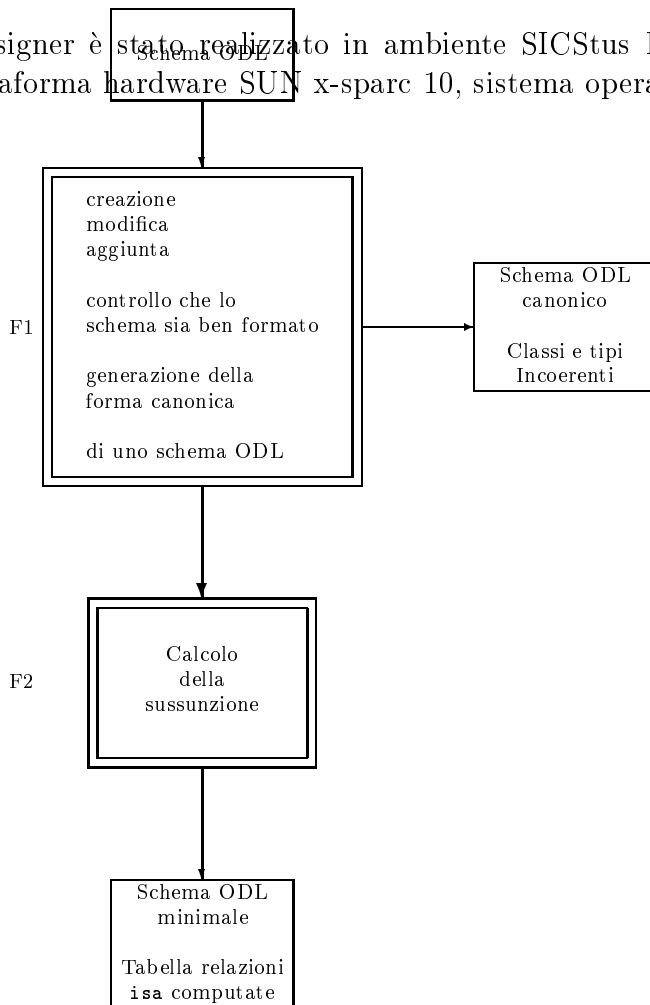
signer è stato realizzato in ambiente SICStus I
aforma hardware SUN x-sparc 10, sistema opera

Schema ODL

F1

creazione
modifica
aggiunta

controllo che lo
schema sia ben formato

generazione della
forma canonica

di uno schema ODL

Schema ODL
canonico

Classi e tipi
Incoerenti

F2

Calcolo
della
sussunzione

Schema ODL
minimale

Tabella relazioni
isa computate